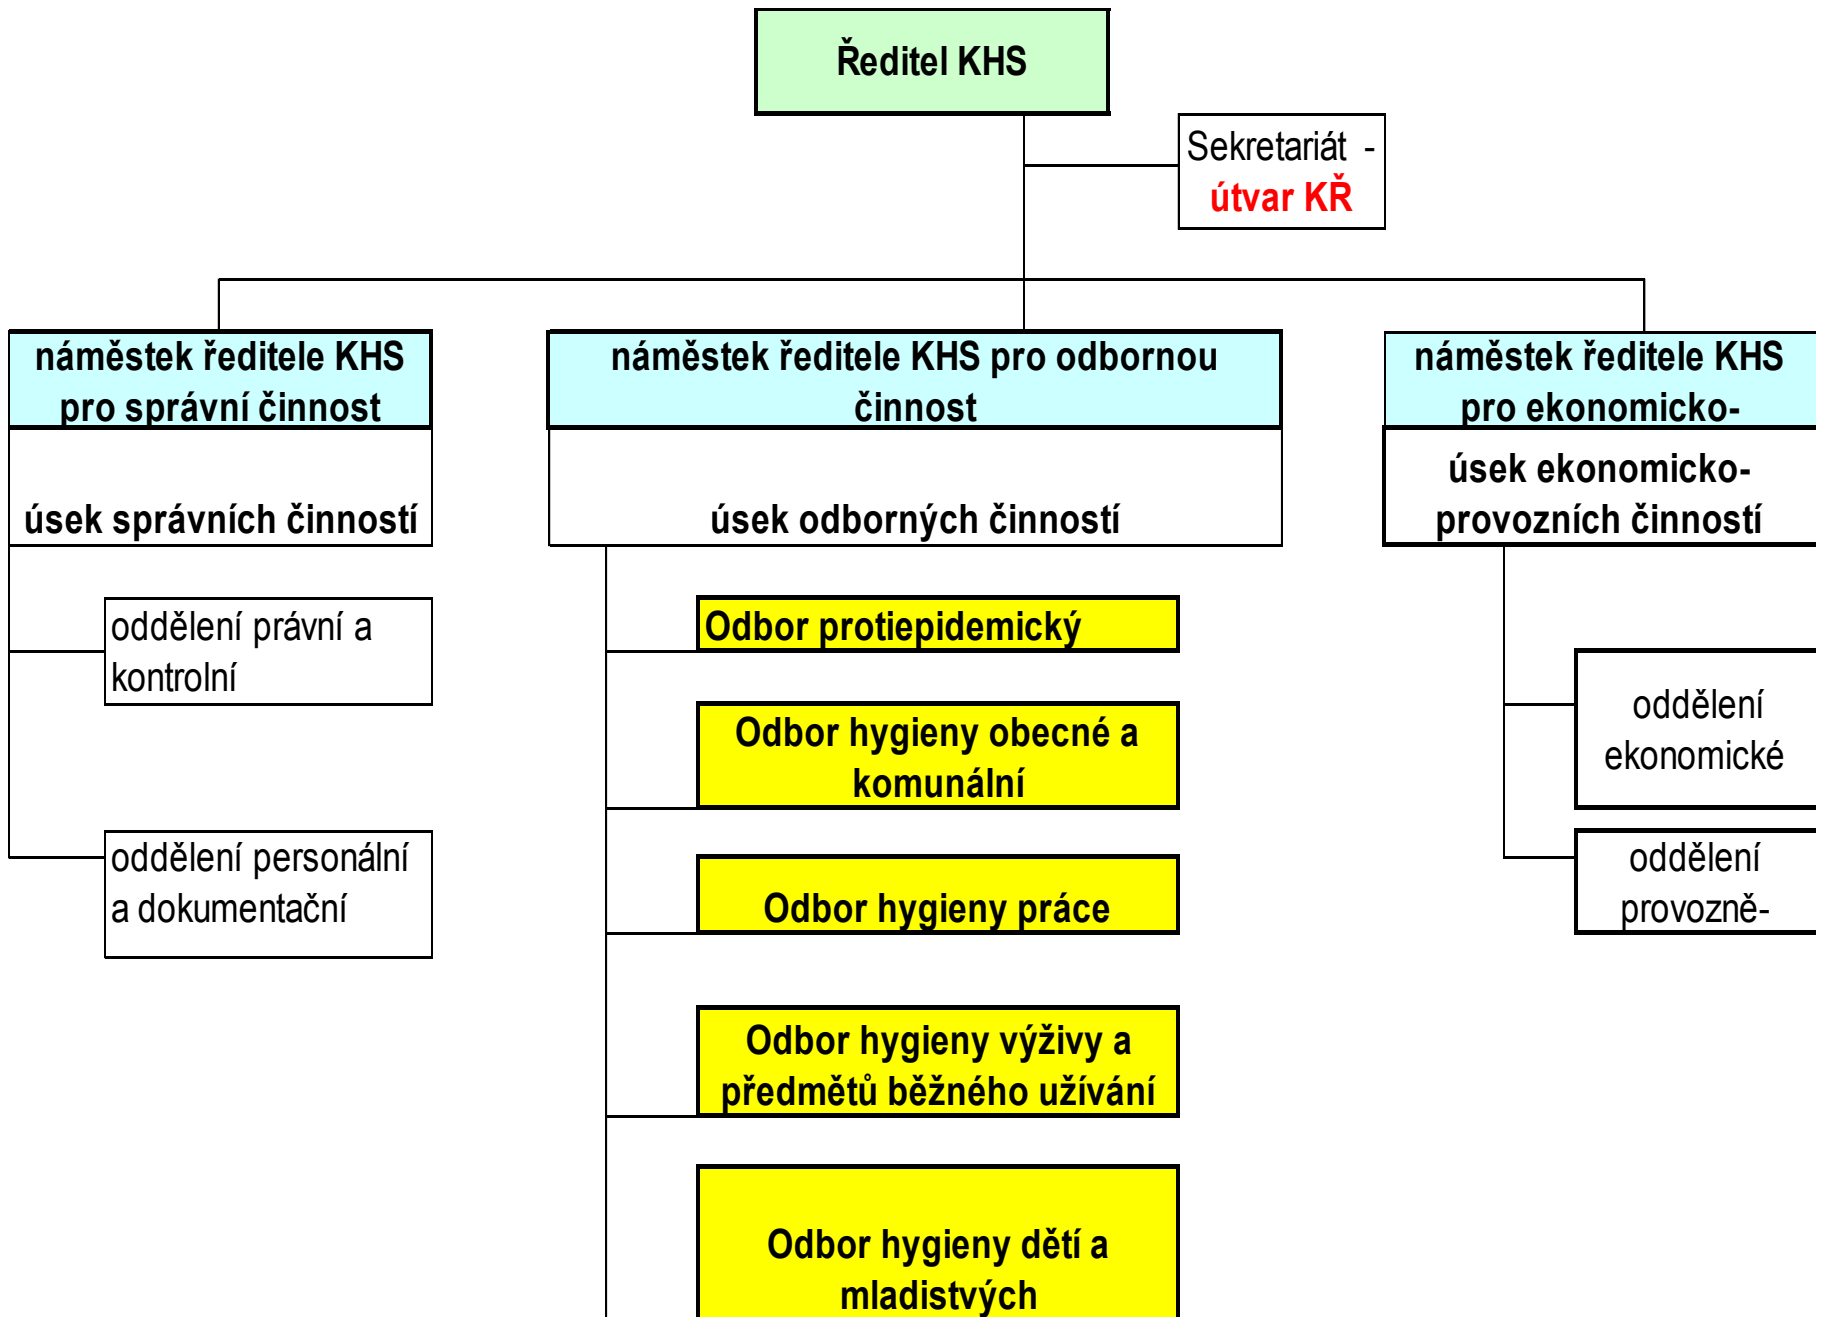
Ředitel KHS

Sekretariát - útvar KŘ

náměstek ředitele KHS pro správní činnost

úsek správních činností

oddělení právní a kontrolní

oddělení personální a dokumentační

náměstek ředitele KHS pro odbornou činnost

úsek odborných činností

Odbor protiepidemický

Odbor hygieny obecné a komunální

Odbor hygieny práce

Odbor hygieny výživy a předmětů běžného užívání

Odbor hygieny dětí a mladistvých

náměstek ředitele KHS pro ekonomicko-

úsek ekonomicko-provozních činností

oddělení ekonomické

oddělení provozně-